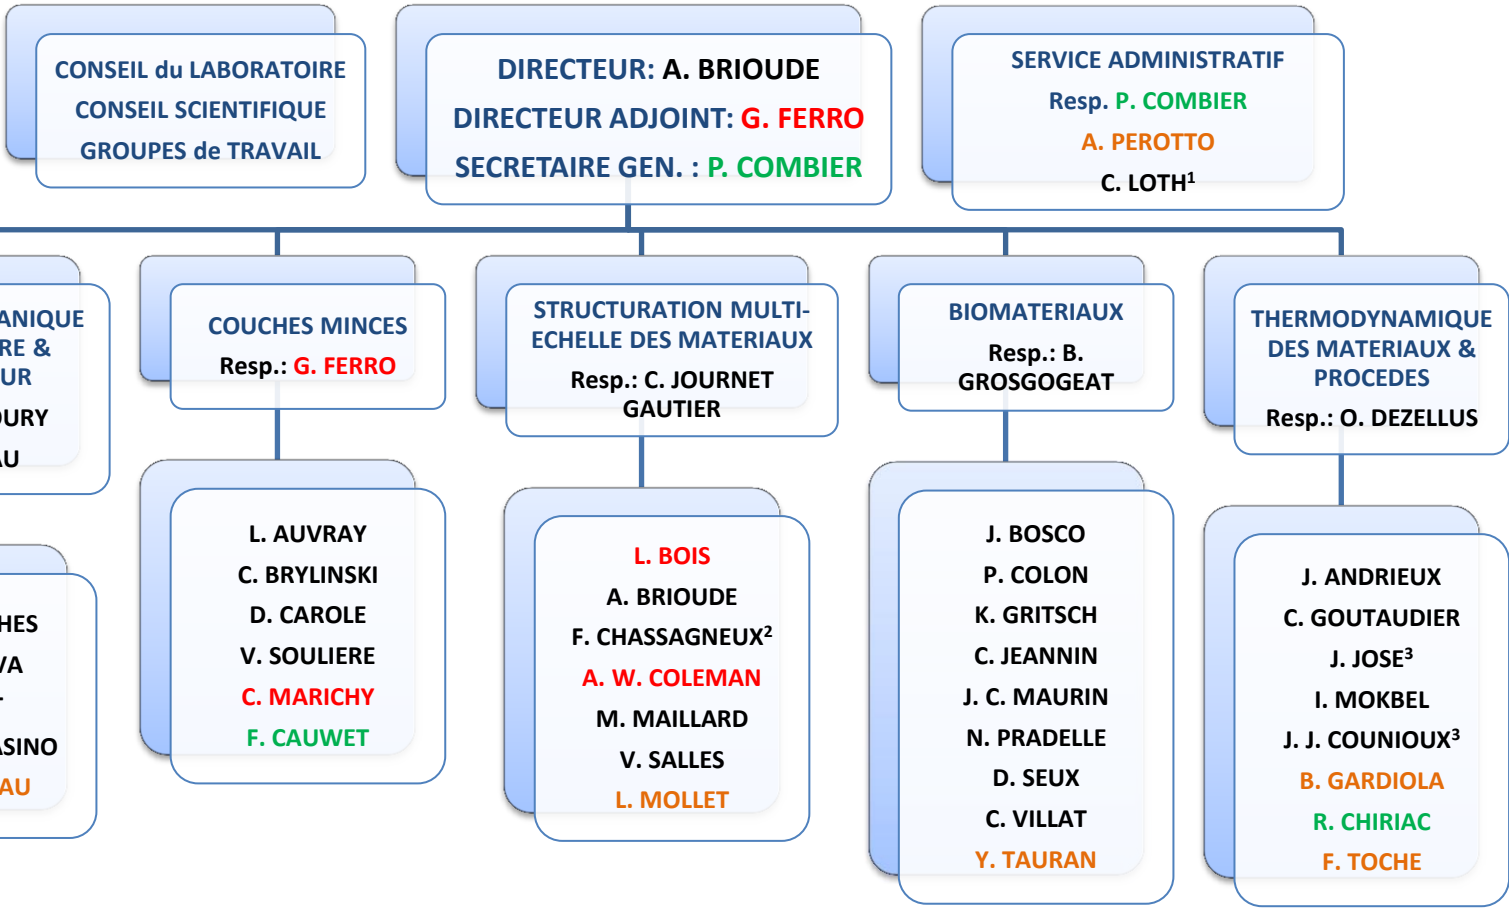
CONSEIL du LABORATOIRE
CONSEIL SCIENTIFIQUE
GROUPES de TRAVAIL

DIRECTEUR: A. BRIOUDE
DIRECTEUR ADJOINT: G. FERRO
SECRETAIRE GEN. : P. COMBIER

SERVICE ADMINISTRATIF
Resp. P. COMBIER
A. PEROTTO
C. LOTH$^1$

ANIQUE
RE &
UR
URY
U

HES
VA
-
ASINO
AU

COUCHES MINCES
Resp.: G. FERRO

L. AUVRAY
C. BRYLINSKI
D. CAROLE
V. SOULIERE
C. MARICHY
F. CAUWET

STRUCTURATION MULTI-ECHELLE DES MATERIAUX
Resp.: C. JOURNET GAUTIER

L. BOIS
A. BRIOUDE
F. CHASSAGNEUX$^2$
A. W. COLEMAN
M. MAILLARD
V. SALLES
L. MOLLET

BIOMATERIAUX
Resp.: B. GROSGOGEAT

J. BOSCO
P. COLON
K. GRITSCH
C. JEANNIN
J. C. MAURIN
N. PRADELLE
D. SEUX
C. VILLAT
Y. TAURAN

THERMODYNAMIQUE DES MATERIAUX & PROCEDES
Resp.: O. DEZELLUS

J. ANDRIEUX
C. GOUTAUDIER
J. JOSE$^3$
I. MOKBEL
J. J. COUNIOUX$^3$
B. GARDIOLA
R. CHIRIAC
F. TOCHE